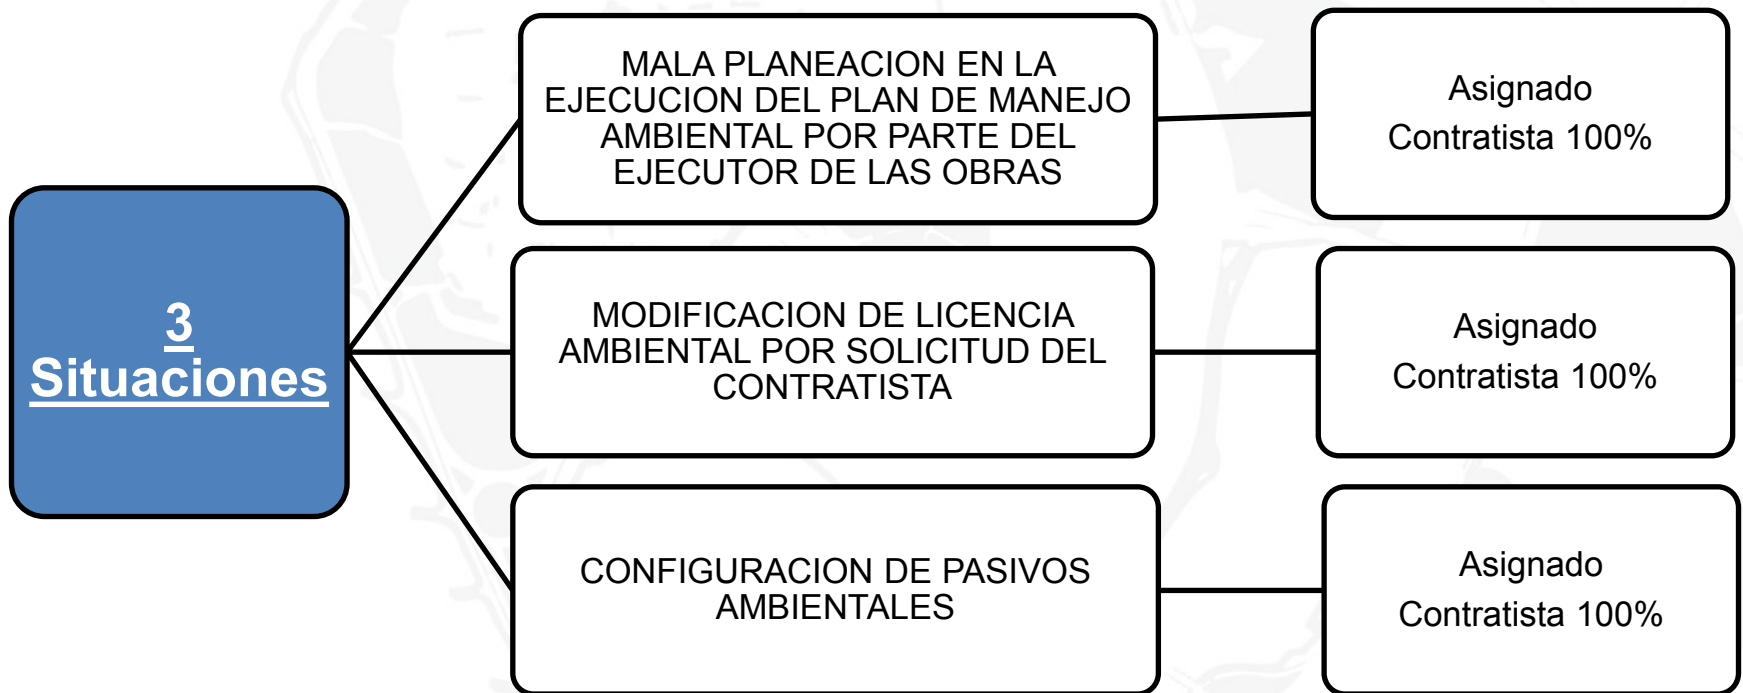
3
Situaciones

MALA PLANEACION EN LA EJECUCION DEL PLAN DE MANEJO AMBIENTAL POR PARTE DEL EJECUTOR DE LAS OBRAS

Asignado
Contratista 100%

MODIFICACION DE LICENCIA AMBIENTAL POR SOLICITUD DEL CONTRATISTA

Asignado
Contratista 100%

CONFIGURACION DE PASIVOS AMBIENTALES

Asignado
Contratista 100%